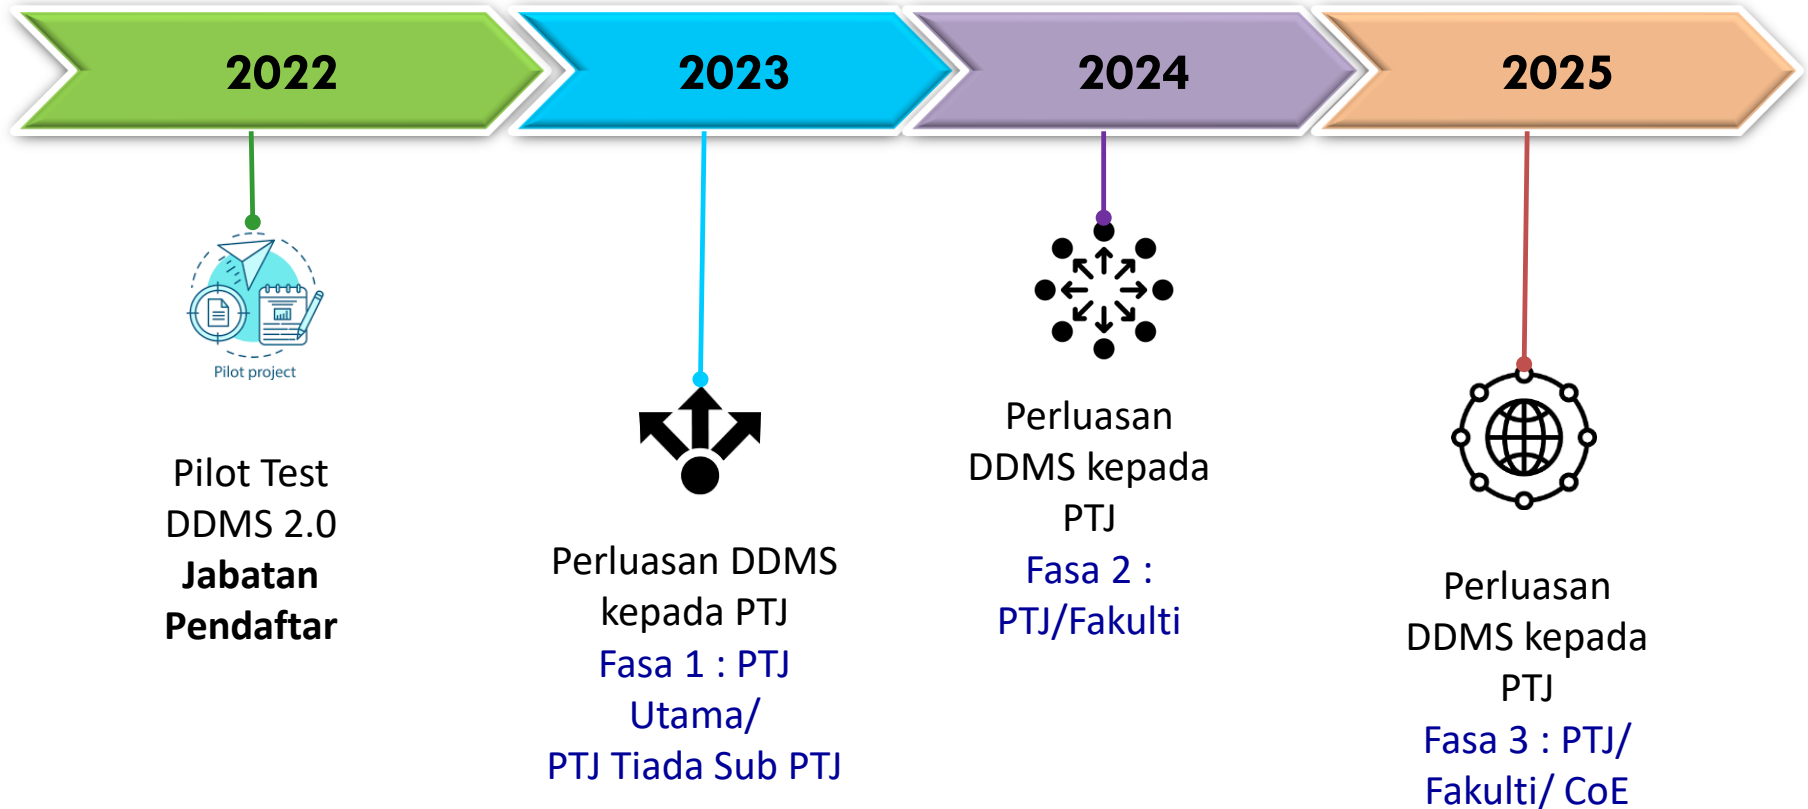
2022

2023

2024

2025

Pilot project

Pilot Test DDMS 2.0 **Jabatan Pendaftar**

Perluasan DDMS kepada PTJ
Fasa 1 : PTJ Utama/
PTJ Tiada Sub PTJ

Perluasan DDMS kepada PTJ
Fasa 2 :
PTJ/Fakulti

Perluasan DDMS kepada PTJ
Fasa 3 : PTJ/ Fakulti/ CoE